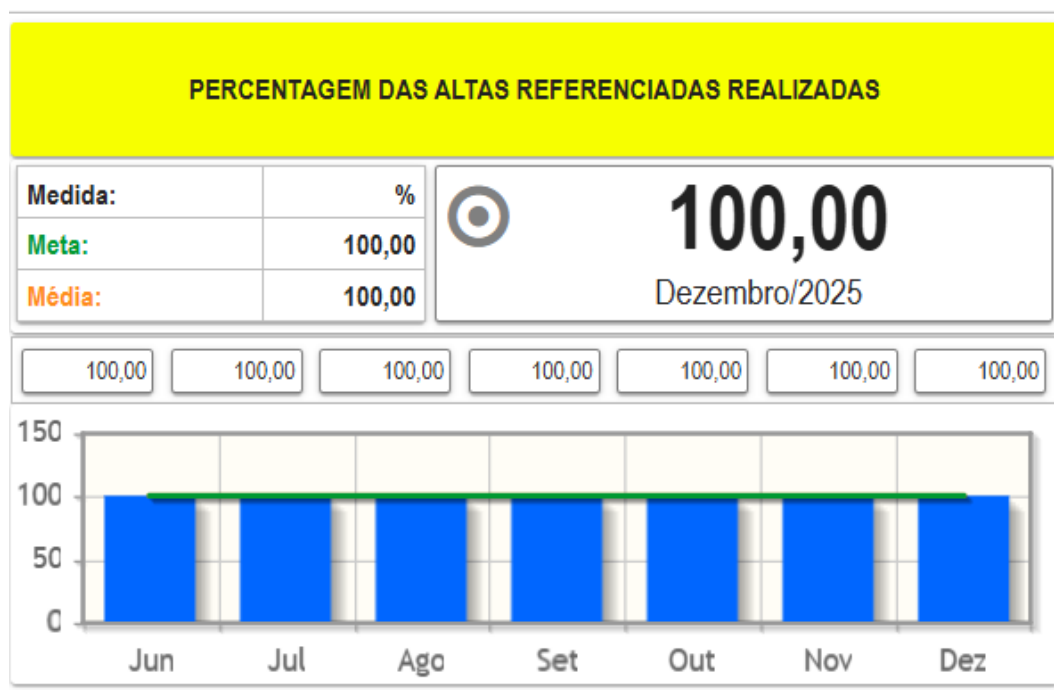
PERCENTAGEM DAS ALTAS REFERENCIADAS REALIZADAS

| Medida: | % |
|---|---|
| Meta: | 100,00 |
| Média: | 100,00 |

100,00
Dezembro/2025

100,00 100,00 100,00 100,00 100,00 100,00 100,00

150
100
50
0
Jun Jul Ago Set Out Nov Dez